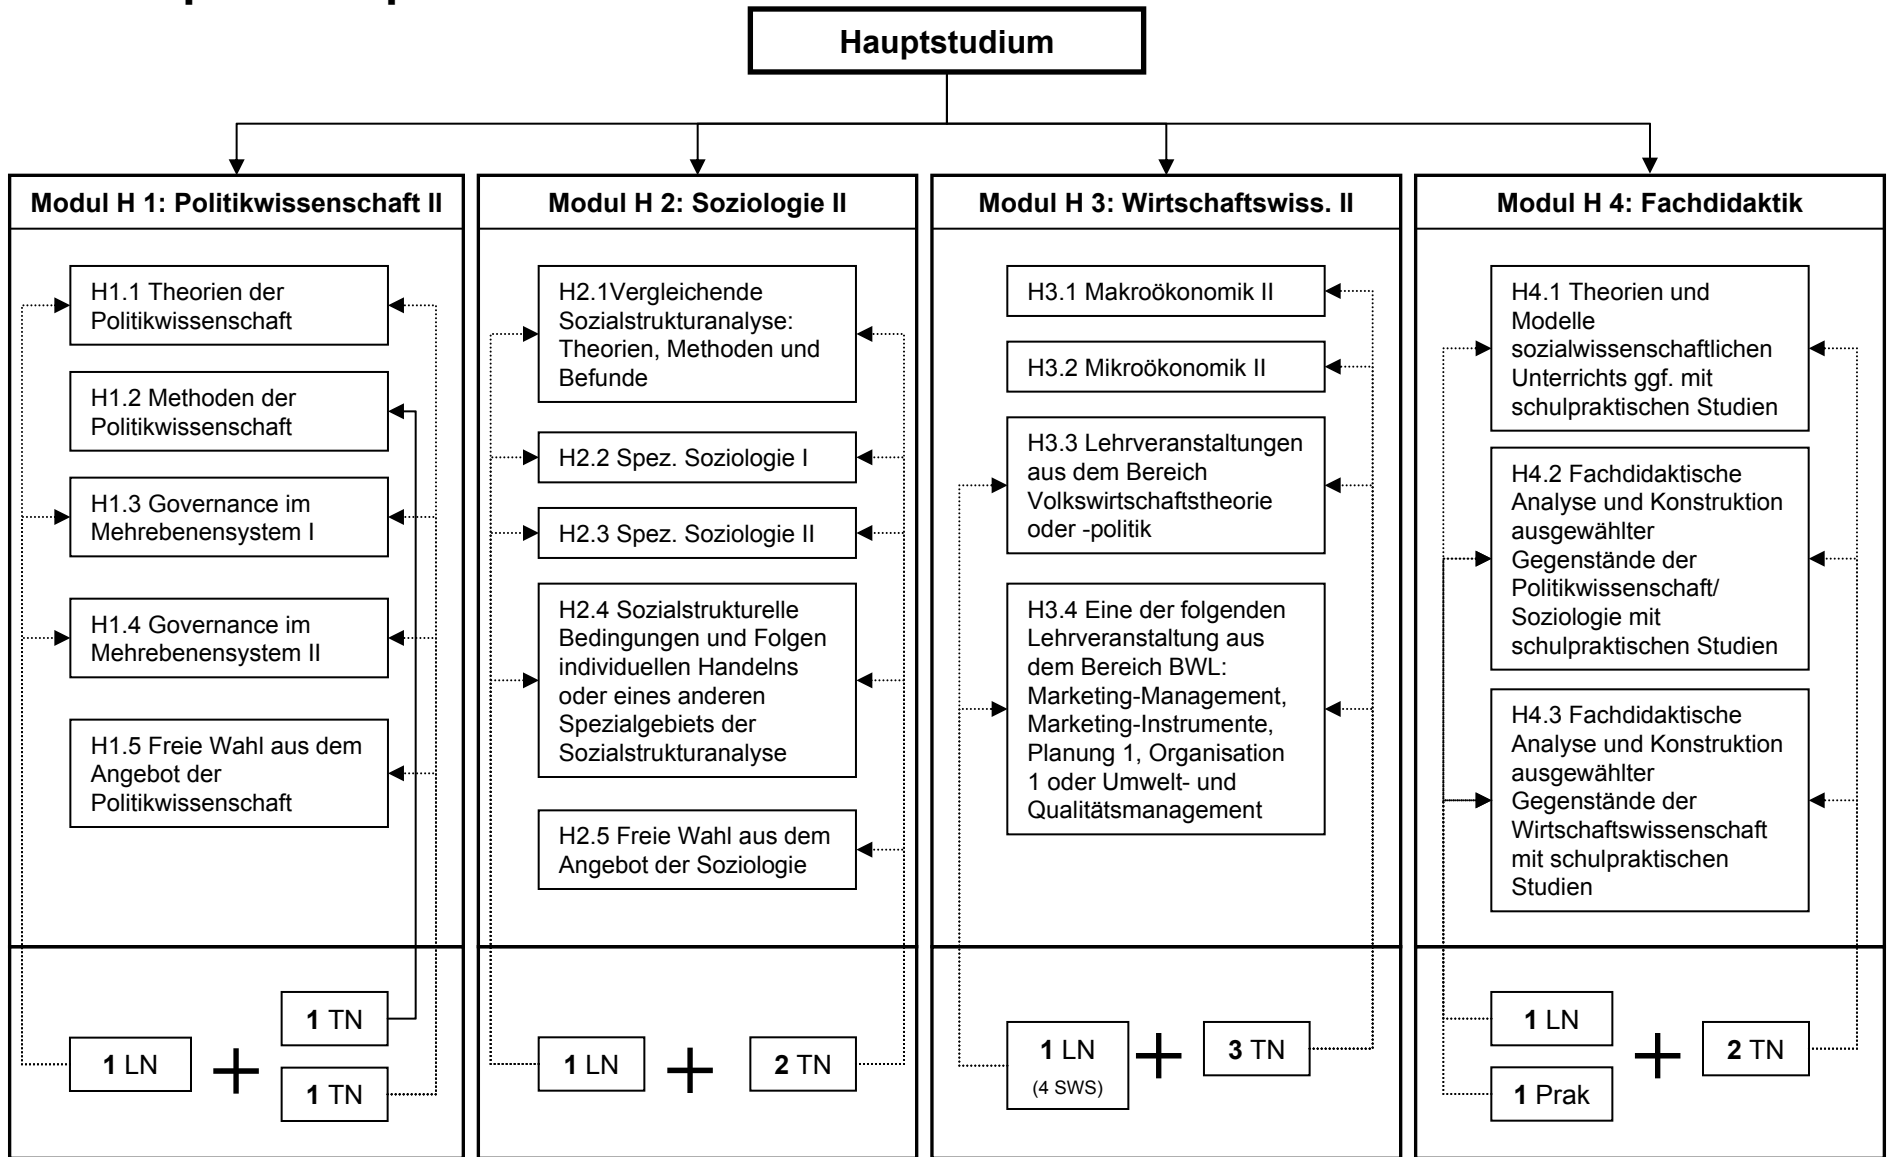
Hauptstudium

Modul H 1: Politikwissenschaft II

H1.1 Theorien der Politikwissenschaft

H1.2 Methoden der Politikwissenschaft

H1.3 Governance im Mehrebenensystem I

H1.4 Governance im Mehrebenensystem II

H1.5 Freie Wahl aus dem Angebot der Politikwissenschaft

**1** LN + **1** TN **1** TN

Modul H 2: Soziologie II

H2.1Vergleichende Sozialstrukturanalyse: Theorien, Methoden und Befunde

H2.2 Spez. Soziologie I

H2.3 Spez. Soziologie II

H2.4 Sozialstrukturelle Bedingungen und Folgen individuellen Handelns oder eines anderen Spezialgebiets der Sozialstrukturanalyse

H2.5 Freie Wahl aus dem Angebot der Soziologie

**1** LN + **2** TN

Modul H 3: Wirtschaftswiss. II

H3.1 Makroökonomik II

H3.2 Mikroökonomik II

H3.3 Lehrveranstaltungen aus dem Bereich Volkswirtschaftstheorie oder -politik

H3.4 Eine der folgenden Lehrveranstaltung aus dem Bereich BWL: Marketing-Management, Marketing-Instrumente, Planung 1, Organisation 1 oder Umwelt- und Qualitätsmanagement

**1** LN (4 SWS) + **3** TN

Modul H 4: Fachdidaktik

H4.1 Theorien und Modelle sozialwissenschaftlichen Unterrichts ggf. mit schulpraktischen Studien

H4.2 Fachdidaktische Analyse und Konstruktion ausgewählter Gegenstände der Politikwissenschaft/ Soziologie mit schulpraktischen Studien

H4.3 Fachdidaktische Analyse und Konstruktion ausgewählter Gegenstände der Wirtschaftswissenschaft mit schulpraktischen Studien

**1** LN **1** Prak + **2** TN